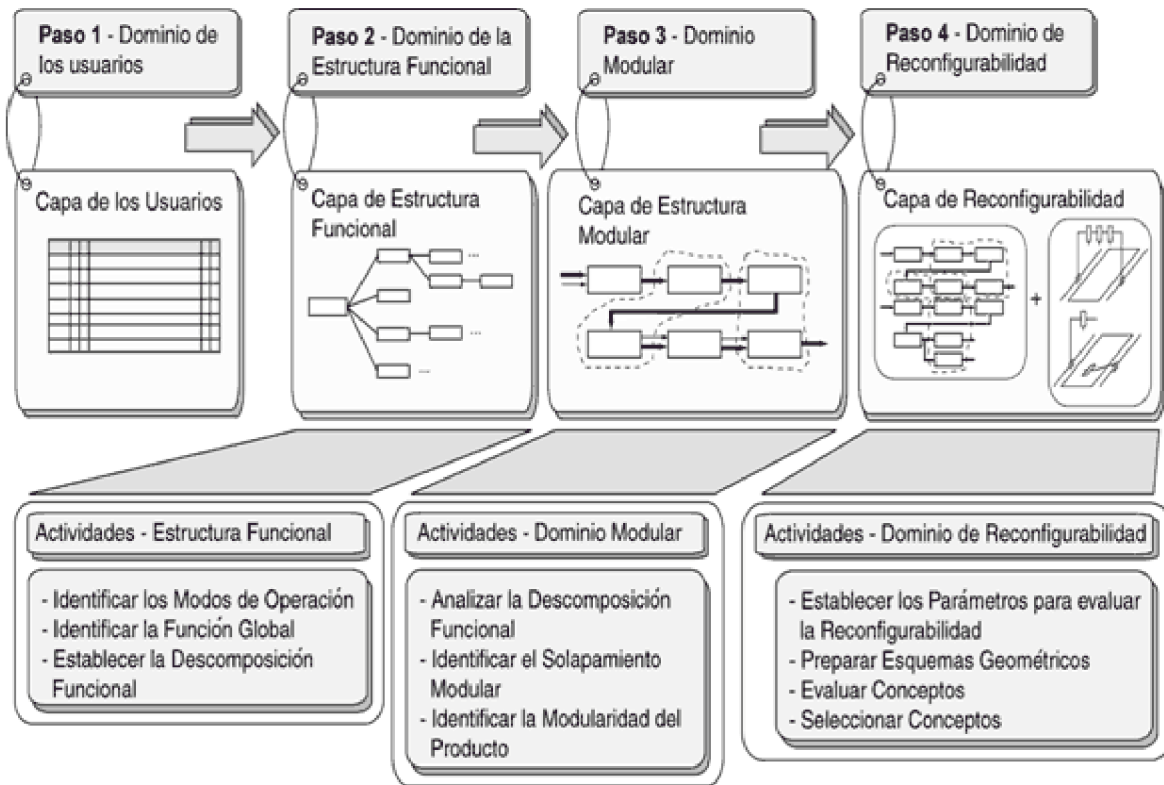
**Paso 1** - Dominio de los usuarios

Capa de los Usuarios

**Paso 2** - Dominio de la Estructura Funcional

Capa de Estructura Funcional

...

...

...

**Paso 3** - Dominio Modular

Capa de Estructura Modular

**Paso 4** - Dominio de Reconfigurabilidad

Capa de Reconfigurabilidad

+

Actividades - Estructura Funcional

- Identificar los Modos de Operación
- Identificar la Función Global
- Establecer la Descomposición Funcional

Actividades - Dominio Modular

- Analizar la Descomposición Funcional
- Identificar el Solapamiento Modular
- Identificar la Modularidad del Producto

Actividades - Dominio de Reconfigurabilidad

- Establecer los Parámetros para evaluar la Reconfigurabilidad
- Preparar Esquemas Geométricos
- Evaluar Conceptos
- Seleccionar Conceptos